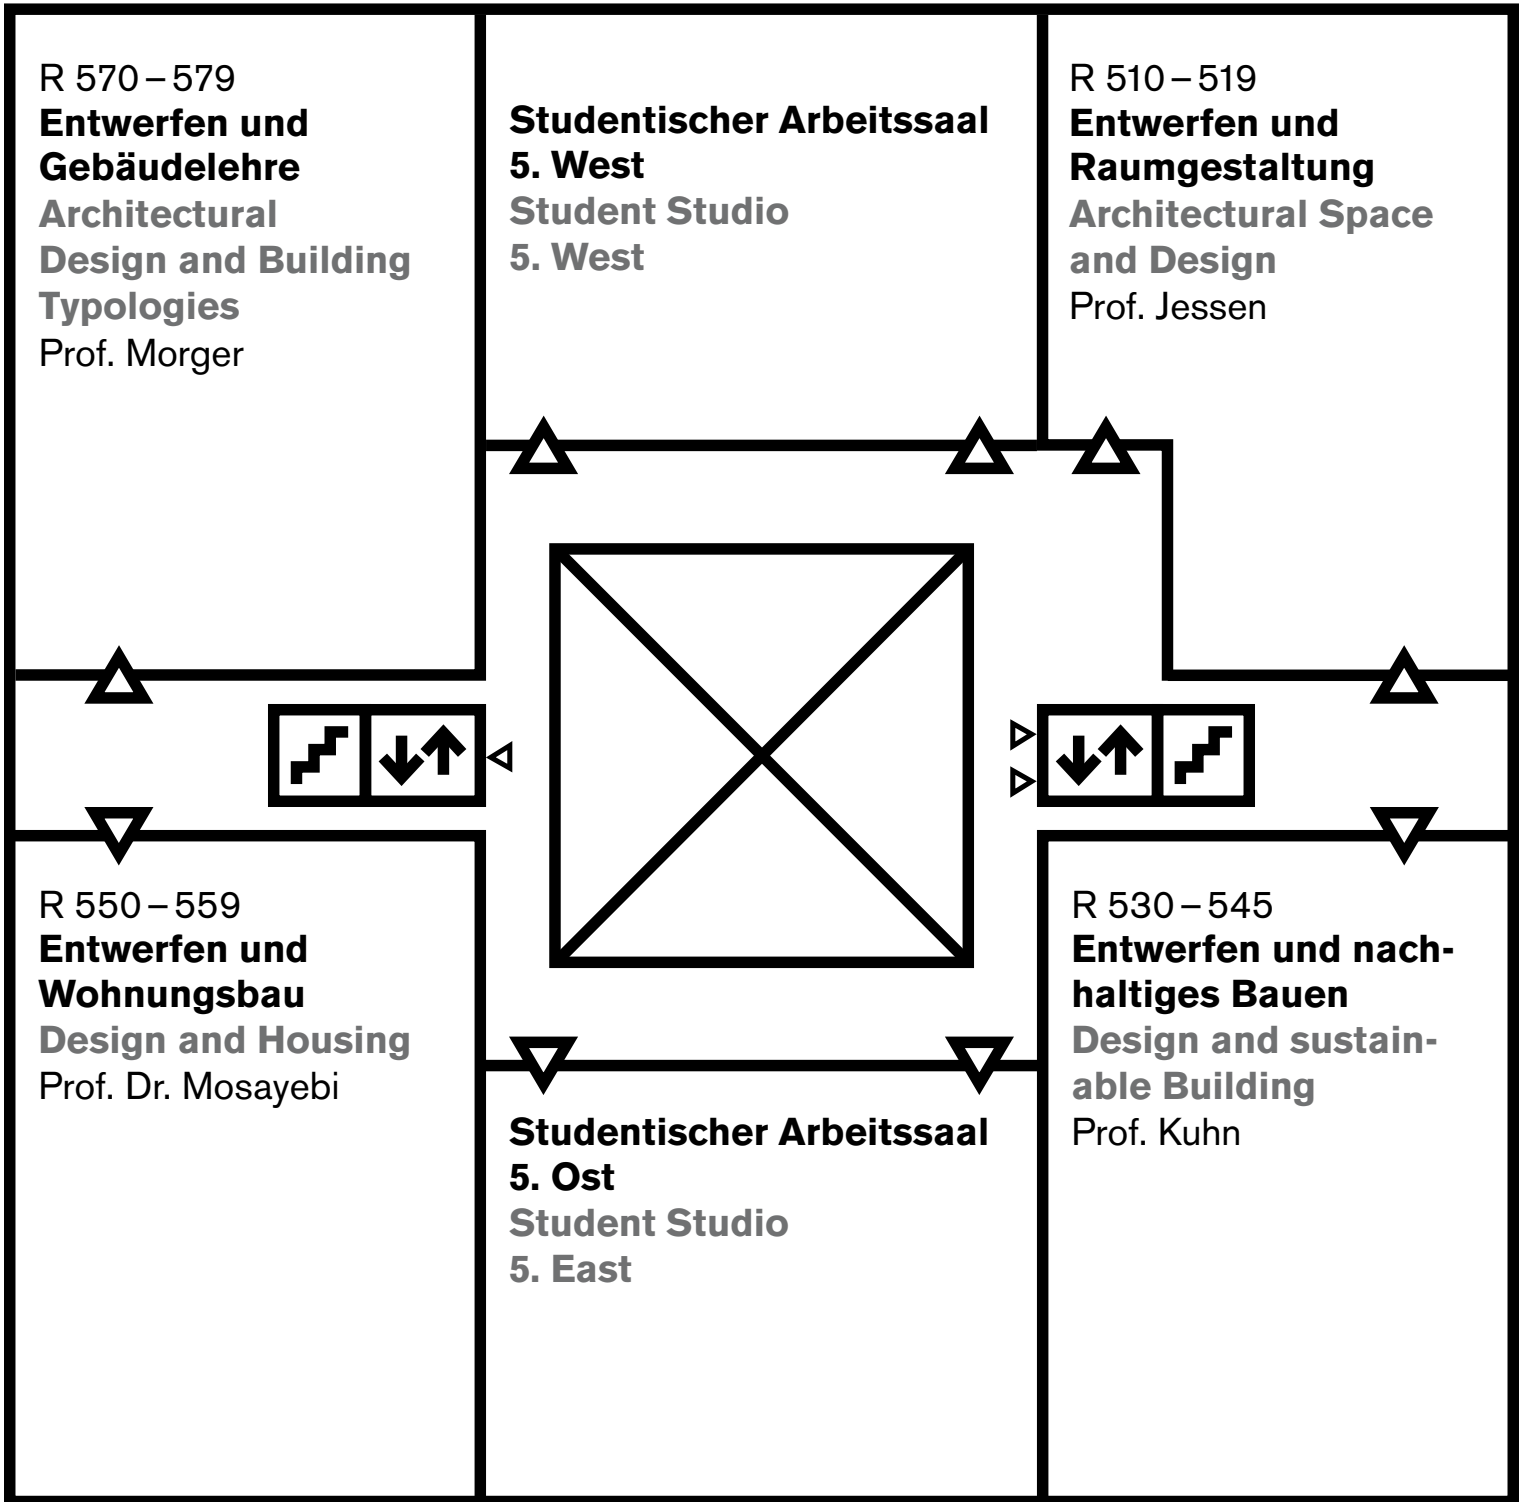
R 570 – 579
**Entwerfen und Gebäudelehre**
Architectural Design and Building Typologies
Prof. Morger

**Studentischer Arbeitssaal 5. West**
Student Studio 5. West

R 510 – 519
**Entwerfen und Raumgestaltung**
Architectural Space and Design
Prof. Jessen

R 550 – 559
**Entwerfen und Wohnungsbau**
Design and Housing
Prof. Dr. Mosayebi

**Studentischer Arbeitssaal 5. Ost**
Student Studio 5. East

R 530 – 545
**Entwerfen und nachhaltiges Bauen**
Design and sustainable Building
Prof. Kuhn